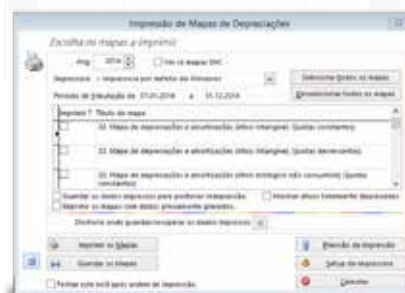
Impressão de Mapas de Depreciações

Escolha os mapas a imprimir

Ano 2014 Ver os mapas DNC

Impressora Impressora por defeito do Windows

Selecionar todos os mapas

Período de tributação de 01-01-2014 a 31-12-2014

Desseleccionar todos os mapas

Imprimir ? Título do mapa

32. Mapa de depreciações e amortizações (Ativos intangíveis) (Quotas constantes)

33. Mapa de depreciações e amortizações (Ativos intangíveis) (Quotas decrescentes)

33. Mapa de depreciações e amortizações (Ativos biológicos não consumíveis) (Quotas constantes)

Guardar os dados impressos para posterior reimpressão

Mostrar ativos totalmente depreciados

Imprimir os mapas com dados previamente gravados

Diretoria onde guardar/recuperar os dados impressos

Imprimir os Mapas

Guardar os Mapas

Fechar este ecrã após ordem de impressão

Exemplo de impressão

Setup de impressora

Cancelar